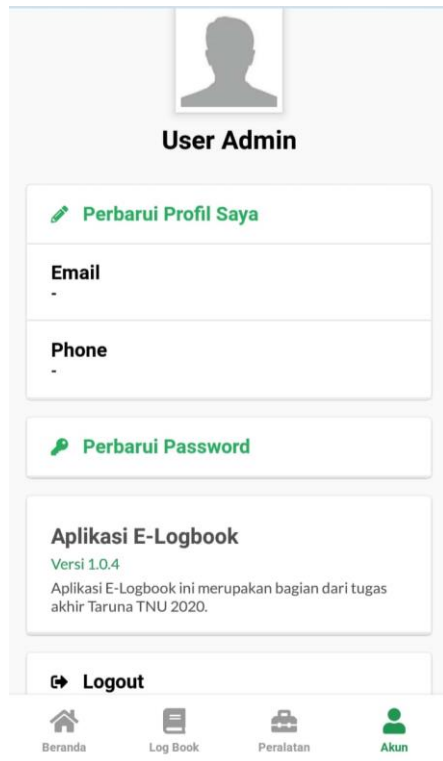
User Admin

Perbarui Profil Saya

Email
-

Phone
-

Perbarui Password

Aplikasi E-Logbook
Versi 1.0.4
Aplikasi E-Logbook ini merupakan bagian dari tugas akhir Taruna TNU 2020.

Logout

Beranda
Log Book
Peralatan
Akun